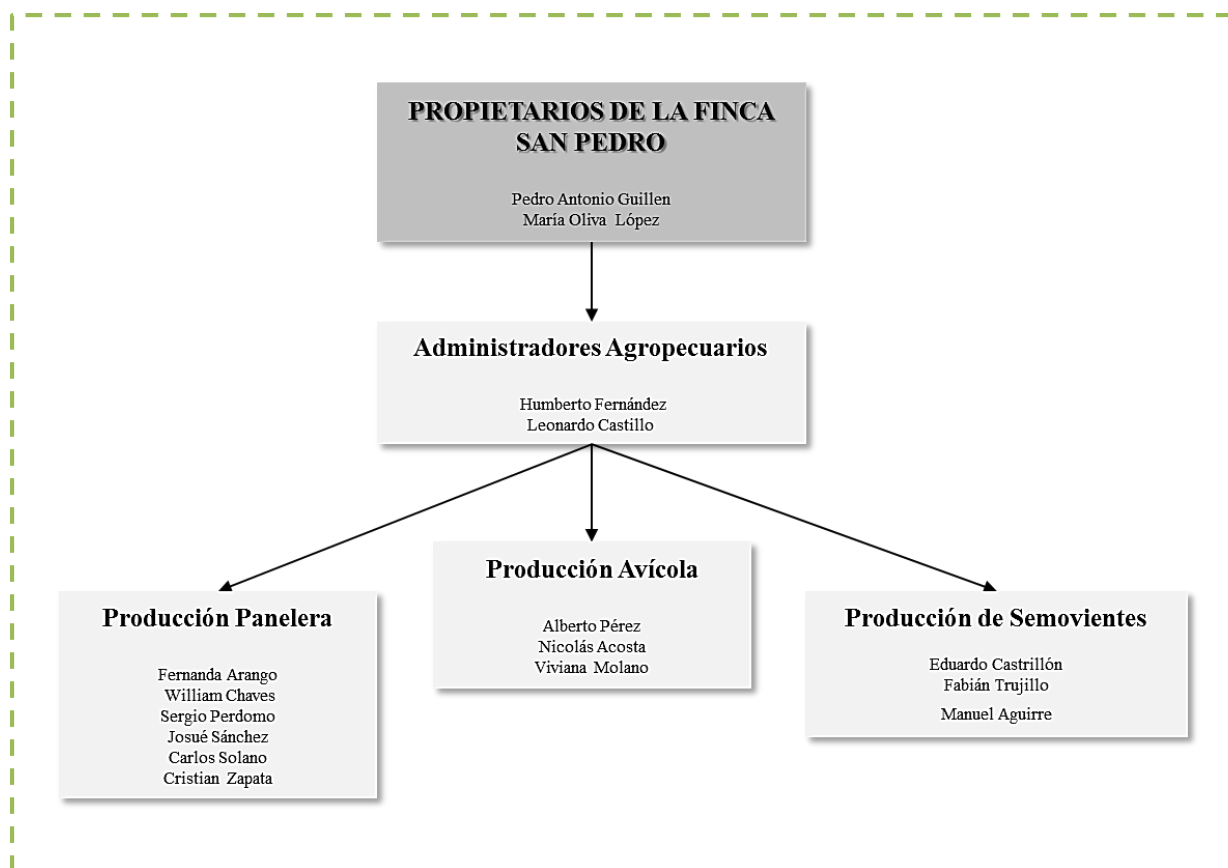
PROPIETARIOS DE LA FINCA SAN PEDRO

Pedro Antonio Guillen
María Oliva López

Administradores Agropecuarios

Humberto Fernández
Leonardo Castillo

Producción Panelera

Fernanda Arango
William Chaves
Sergio Perdomo
Josué Sánchez
Carlos Solano
Cristian Zapata

Producción Avícola

Alberto Pérez
Nicolás Acosta
Viviana Molano

Producción de Semovientes

Eduardo Castrillón
Fabián Trujillo
Manuel Aguirre